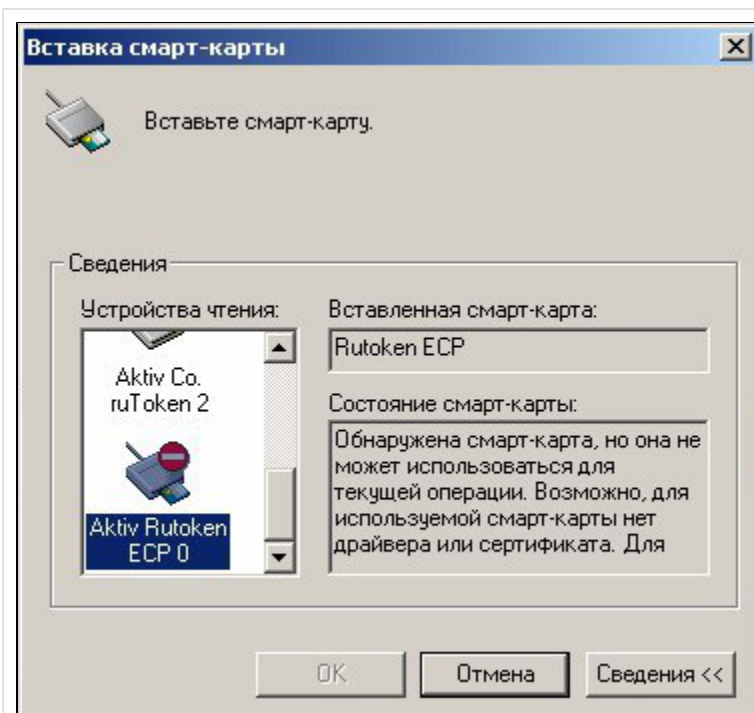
Вставка смарт-карты

×

Вставьте смарт-карту.

Сведения

Устройства чтения:

Aktiv Co. ruToken 2

Aktiv Rutoken ECP 0

Вставленная смарт-карта:

Rutoken ECP

Состояние смарт-карты:

Обнаружена смарт-карта, но она не может использоваться для текущей операции. Возможно, для используемой смарт-карты нет драйвера или сертификата. Для

OK

Отмена

Сведения <<